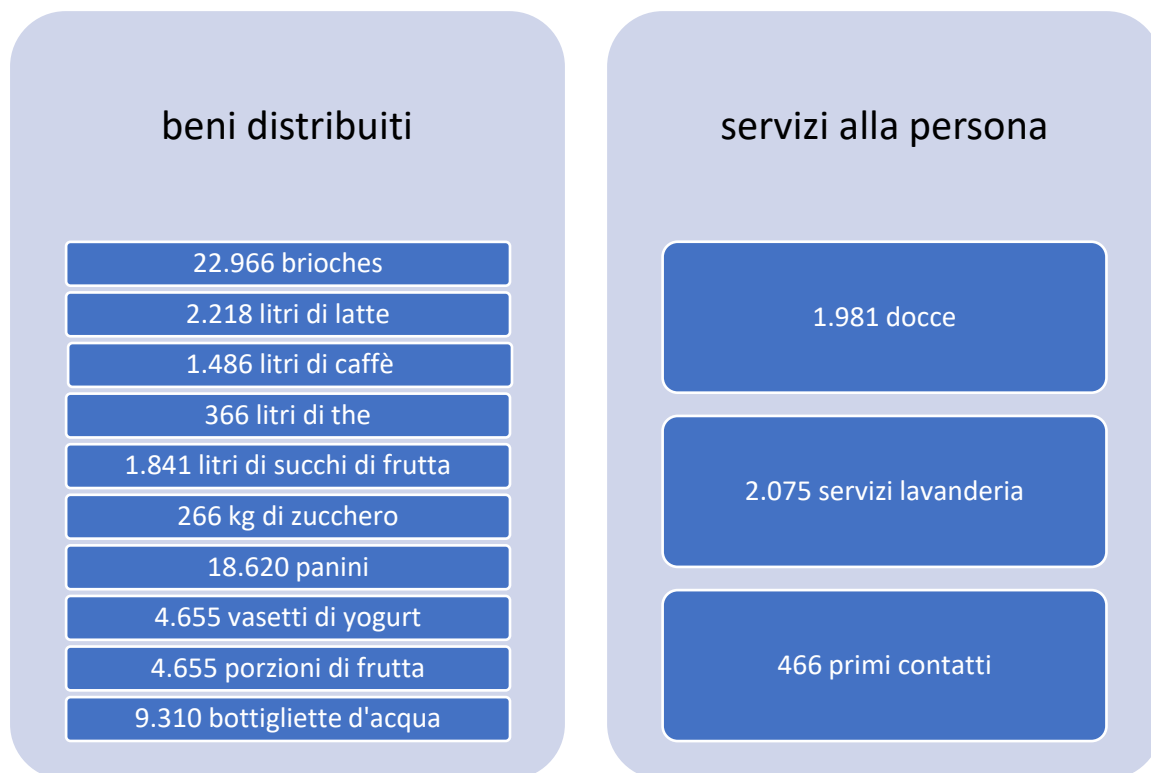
beni distribuiti

22.966 brioches

2.218 litri di latte

1.486 litri di caffè

366 litri di the

1.841 litri di succhi di frutta

266 kg di zucchero

18.620 panini

4.655 vasetti di yogurt

4.655 porzioni di frutta

9.310 bottigliette d'acqua

servizi alla persona

1.981 docce

2.075 servizi lavanderia

466 primi contatti